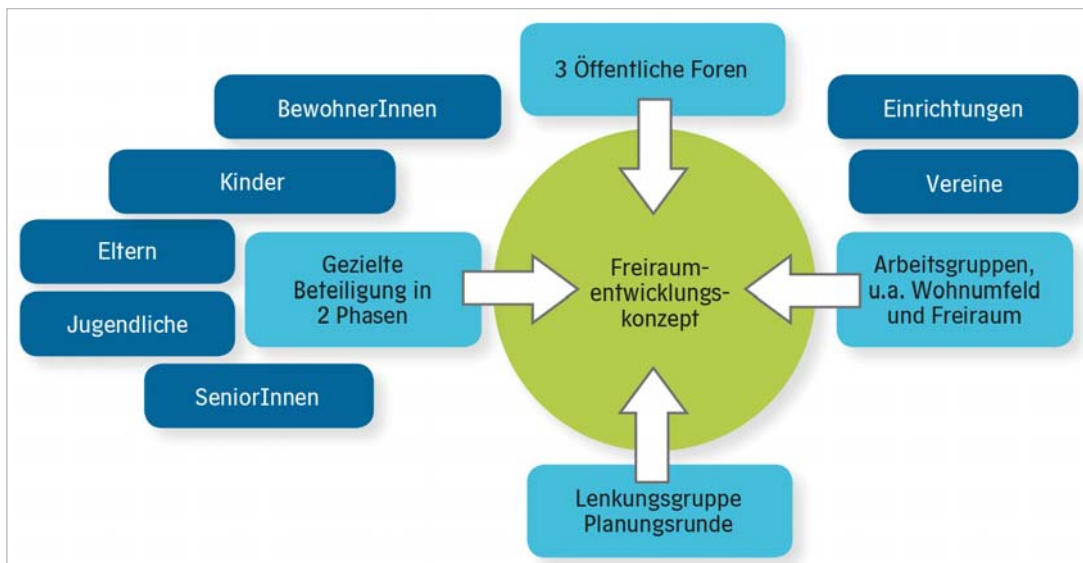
3 Öffentliche Foren

BewohnerInnen

Einrichtungen

Kinder

Vereine

Eltern

Gezielte Beteiligung in 2 Phasen

Freiraumentwicklungskonzept

Arbeitsgruppen, u.a. Wohnumfeld und Freiraum

Jugendliche

SeniorInnen

Lenkungsgruppe Planungsrunde